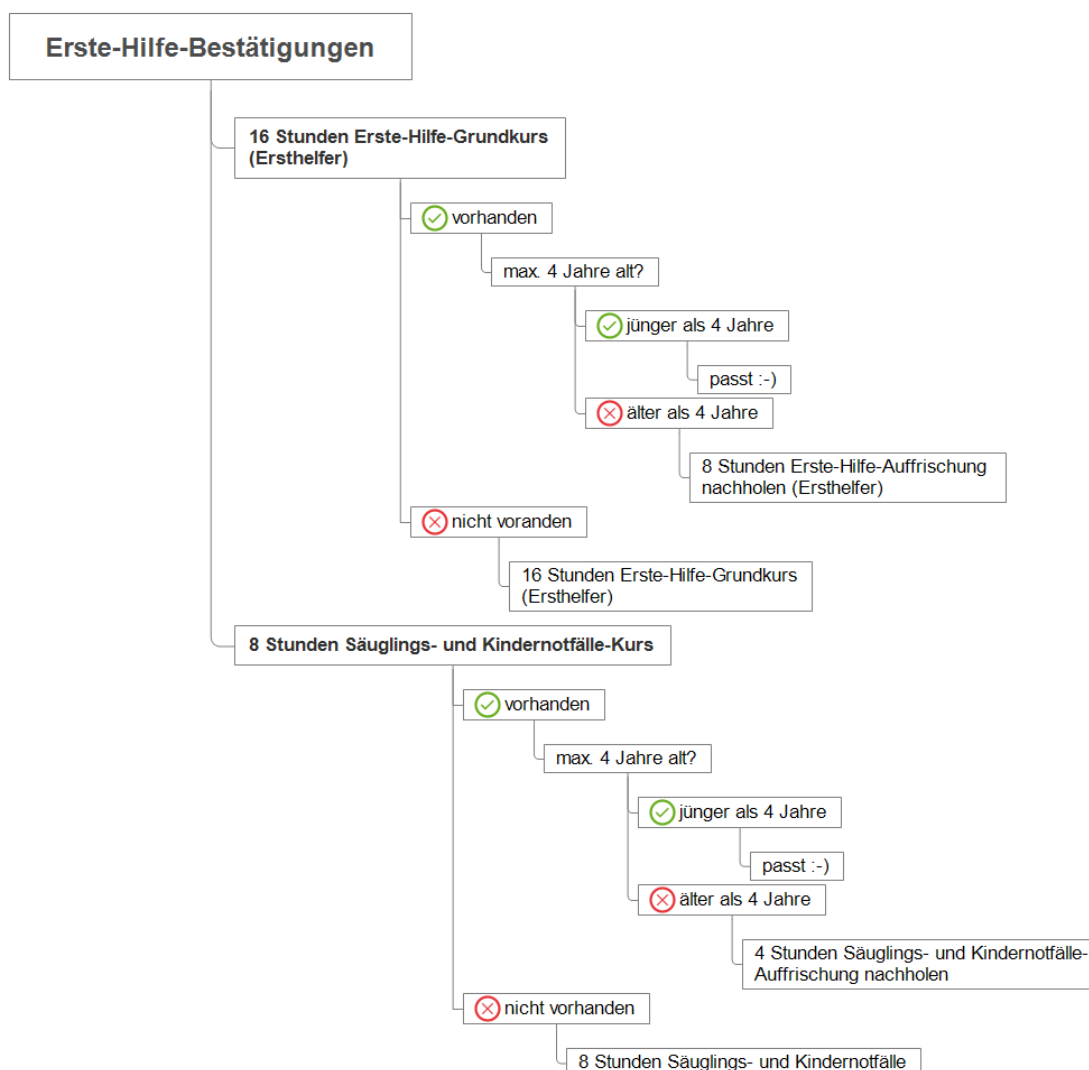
Erste-Hilfe-Bestätigungen

16 Stunden Erste-Hilfe-Grundkurs (Ersthelfer)

vorhanden

max. 4 Jahre alt?

jünger als 4 Jahre

passt :-)

älter als 4 Jahre

8 Stunden Erste-Hilfe-Auffrischung nachholen (Ersthelfer)

nicht voranden

16 Stunden Erste-Hilfe-Grundkurs (Ersthelfer)

8 Stunden Säuglings- und Kindernotfälle-Kurs

vorhanden

max. 4 Jahre alt?

jünger als 4 Jahre

passt :-)

älter als 4 Jahre

4 Stunden Säuglings- und Kindernotfälle-Auffrischung nachholen

nicht vorhanden

8 Stunden Säuglings- und Kindernotfälle